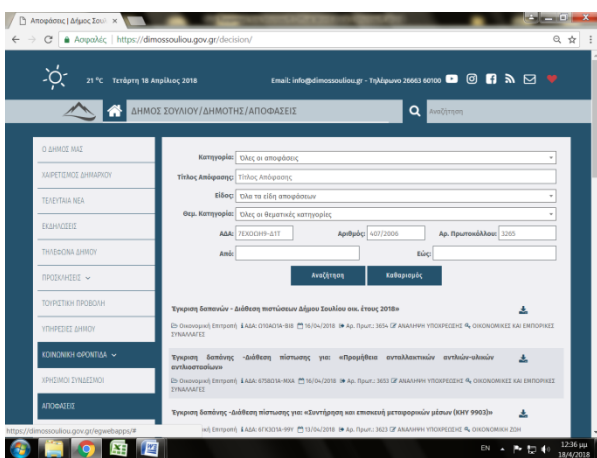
Αποφάσεις | Δήμος Σουλί ×

Ασφαλές | https://dimossouliou.gov.gr/decision/

21 °C Τετάρτη 18 Απριλίου 2018

Email: info@dimossouliou.gr - Τηλέφωνο 26663 60100

ΔΗΜΟΣ ΣΟΥΛΙΟΥ/ΔΗΜΟΤΗΣ/ΑΠΟΦΑΣΕΙΣ

Αναζήτηση

Ο ΔΗΜΟΣ ΜΑΣ

ΧΑΙΡΕΤΙΣΜΟΣ ΔΗΜΑΡΧΟΥ

ΤΕΛΕΥΤΑΙΑ ΝΕΑ

ΕΚΔΗΛΩΣΕΙΣ

ΤΗΛΕΦΩΝΑ ΔΗΜΟΥ

ΠΡΟΣΚΛΗΣΕΙΣ

ΤΟΥΡΙΣΤΙΚΗ ΠΡΟΒΟΛΗ

ΥΠΗΡΕΣΙΕΣ ΔΗΜΟΥ

ΚΟΙΝΩΝΙΚΗ ΦΡΟΝΤΙΔΑ

ΧΡΗΣΙΜΟΙ ΣΥΝΔΕΣΜΟΙ

ΑΠΟΦΑΣΕΙΣ

Κατηγορία: Όλες οι αποφάσεις

Τίτλος Απόφασης: Τίτλος Απόφασης

Είδος: Όλα τα είδη αποφάσεων

Θεμ. Κατηγορία: Όλες οι θεματικές κατηγορίες

ΑΔΑ: 7ΕΧΟΩΗ9-Δ1Τ

Αριθμός: 407/2006

Αρ. Πρωτοκόλλου: 3265

Από:

Εώς:

Αναζήτηση

Καθαρισμός

Έγκριση δαπανών - Διάθεση πιστώσεων Δήμου Σουλίου οικ. έτους 2018»

Οικονομική Επιτροπή ΑΔΑ: ΩΠ0ΑΩ1Α-Β1Ε 16/04/2018 Αρ. Πρωτ.: 3654 ΑΝΑΛΗΨΗ ΥΠΟΧΡΕΩΣΗΣ ΟΙΚΟΝΟΜΙΚΕΣ ΚΑΙ ΕΜΠΟΡΙΚΕΣ ΣΥΝΑΛΛΑΓΕΣ

Έγκριση δαπάνης -Διάθεση πίστωσης για: «Προμήθεια ανταλλακτικών αντλιών-υλικών αντλιοστασίων»

Οικονομική Επιτροπή ΑΔΑ: 6Τ5ΒΩ1Α-ΜΧΑ 16/04/2018 Αρ. Πρωτ.: 3652 ΑΝΑΛΗΨΗ ΥΠΟΧΡΕΩΣΗΣ ΟΙΚΟΝΟΜΙΚΕΣ ΚΑΙ ΕΜΠΟΡΙΚΕΣ ΣΥΝΑΛΛΑΓΕΣ

Έγκριση δαπάνης -Διάθεση πίστωσης για: «Συντήρηση και επισκευή μεταφορικών μέσων (ΚΗΥ 9903)»

https://dimossouliou.gov.gr/egwebapps/# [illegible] Επιτροπή ΑΔΑ: 6ΓΧ3Ω1Α-99Υ 13/04/2018 Αρ. Πρωτ.: 3623 ΑΝΑΛΗΨΗ ΥΠΟΧΡΕΩΣΗΣ ΟΙΚΟΝΟΜΙΚΗ ΖΩΗ

EN 12:36 μμ 18/4/2018